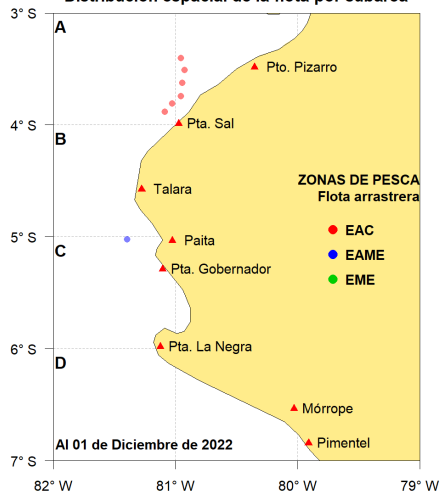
Distribución espacial de la flota por caladeros

3° S
A
Pto. Pizarro
4° S
Pta. Sal
B
Talara
ZONAS DE PESCA
Flota arrastrera
5° S
Paita
C
EAC
EAME
Pta. Gobernador
EME
6° S
Pta. La Negra
D
Mórrope
Al 01 de Diciembre de 2022
Pimentel
7° S
82° W
81° W
80° W
79° W